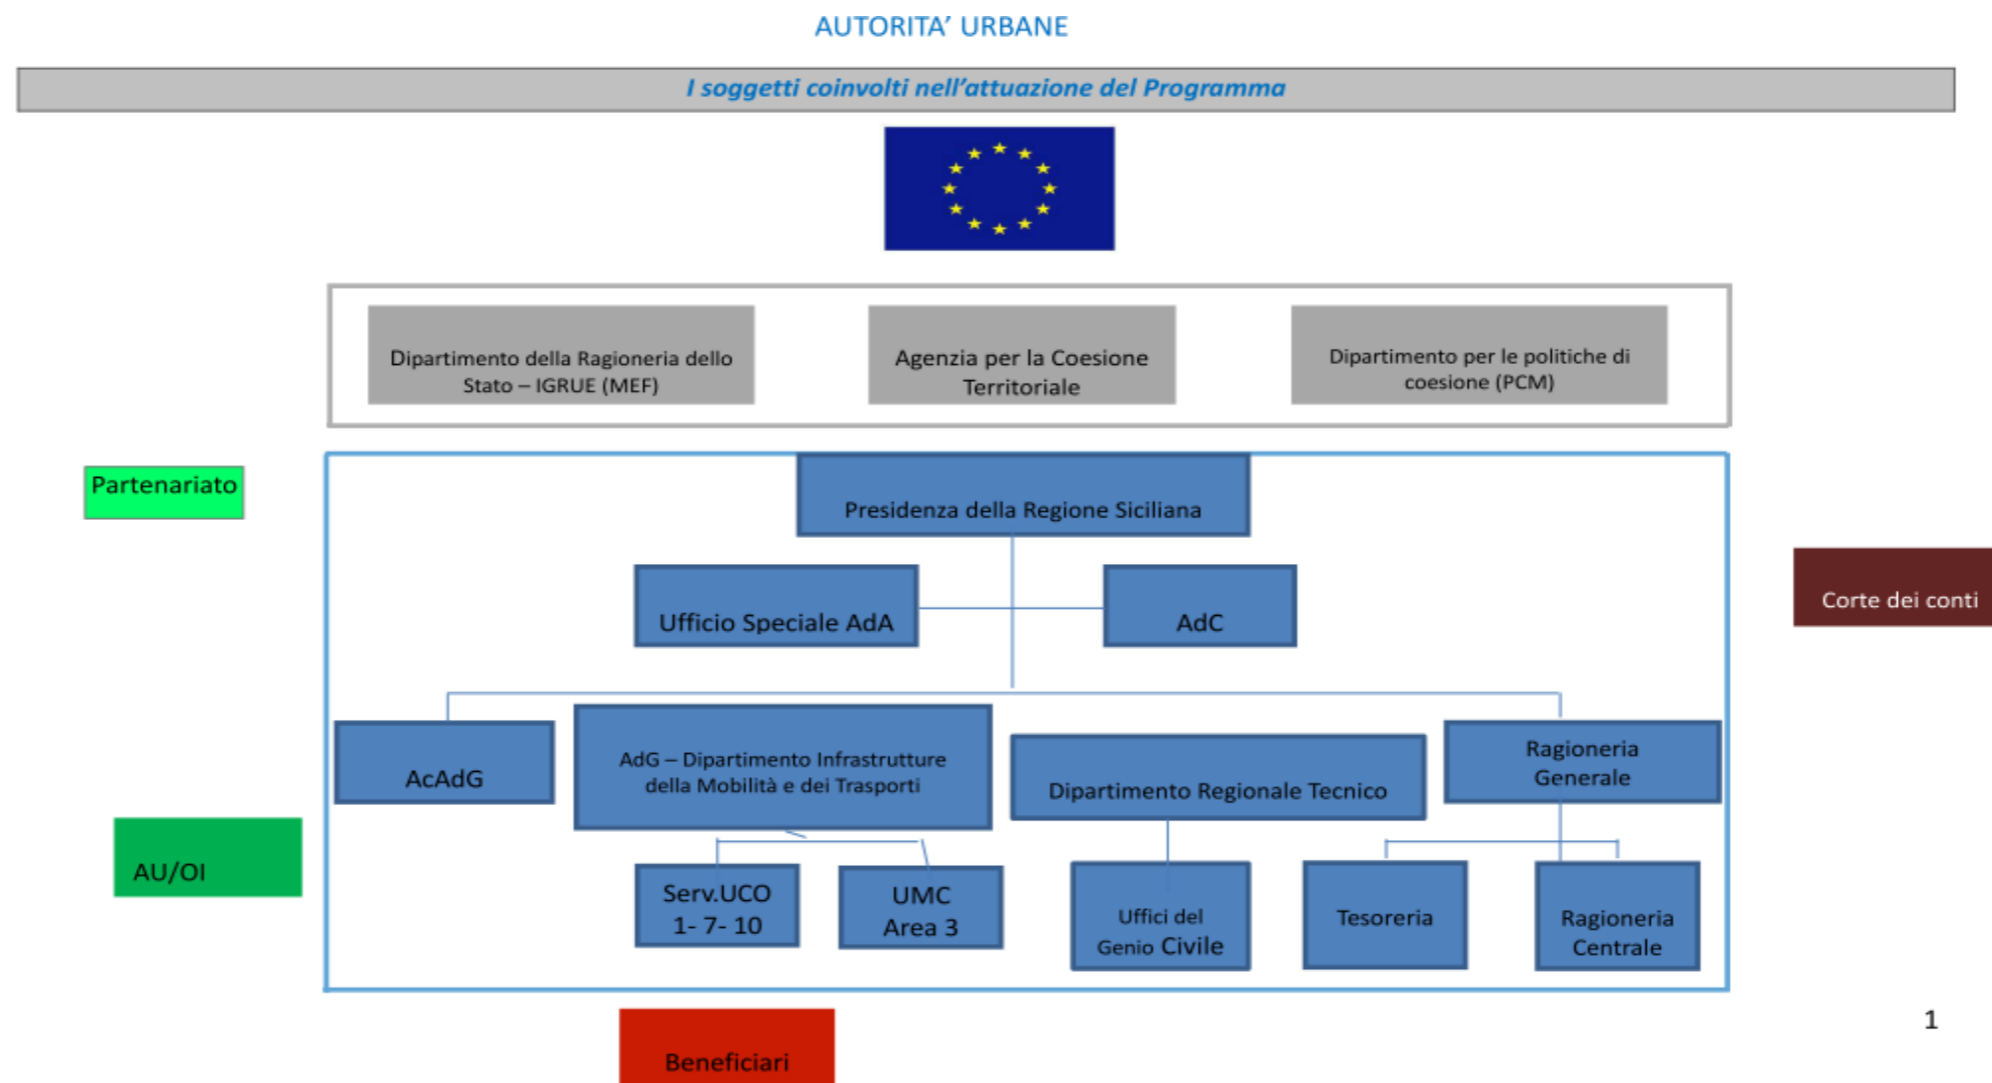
AUTORITA' URBANE

I soggetti coinvolti nell'attuazione del Programma

Dipartimento della Ragioneria dello Stato – IGRUE (MEF)

Agenzia per la Coesione Territoriale

Dipartimento per le politiche di coesione (PCM)

Partenariato

Presidenza della Regione Siciliana

Ufficio Speciale AdA

AdC

Corte dei conti

AcAdG

AdG – Dipartimento Infrastrutture della Mobilità e dei Trasporti

Dipartimento Regionale Tecnico

Ragioneria Generale

AU/OI

Serv.UCO 1- 7- 10

UMC Area 3

Uffici del Genio Civile

Tesoreria

Ragioneria Centrale

Beneficiari

1